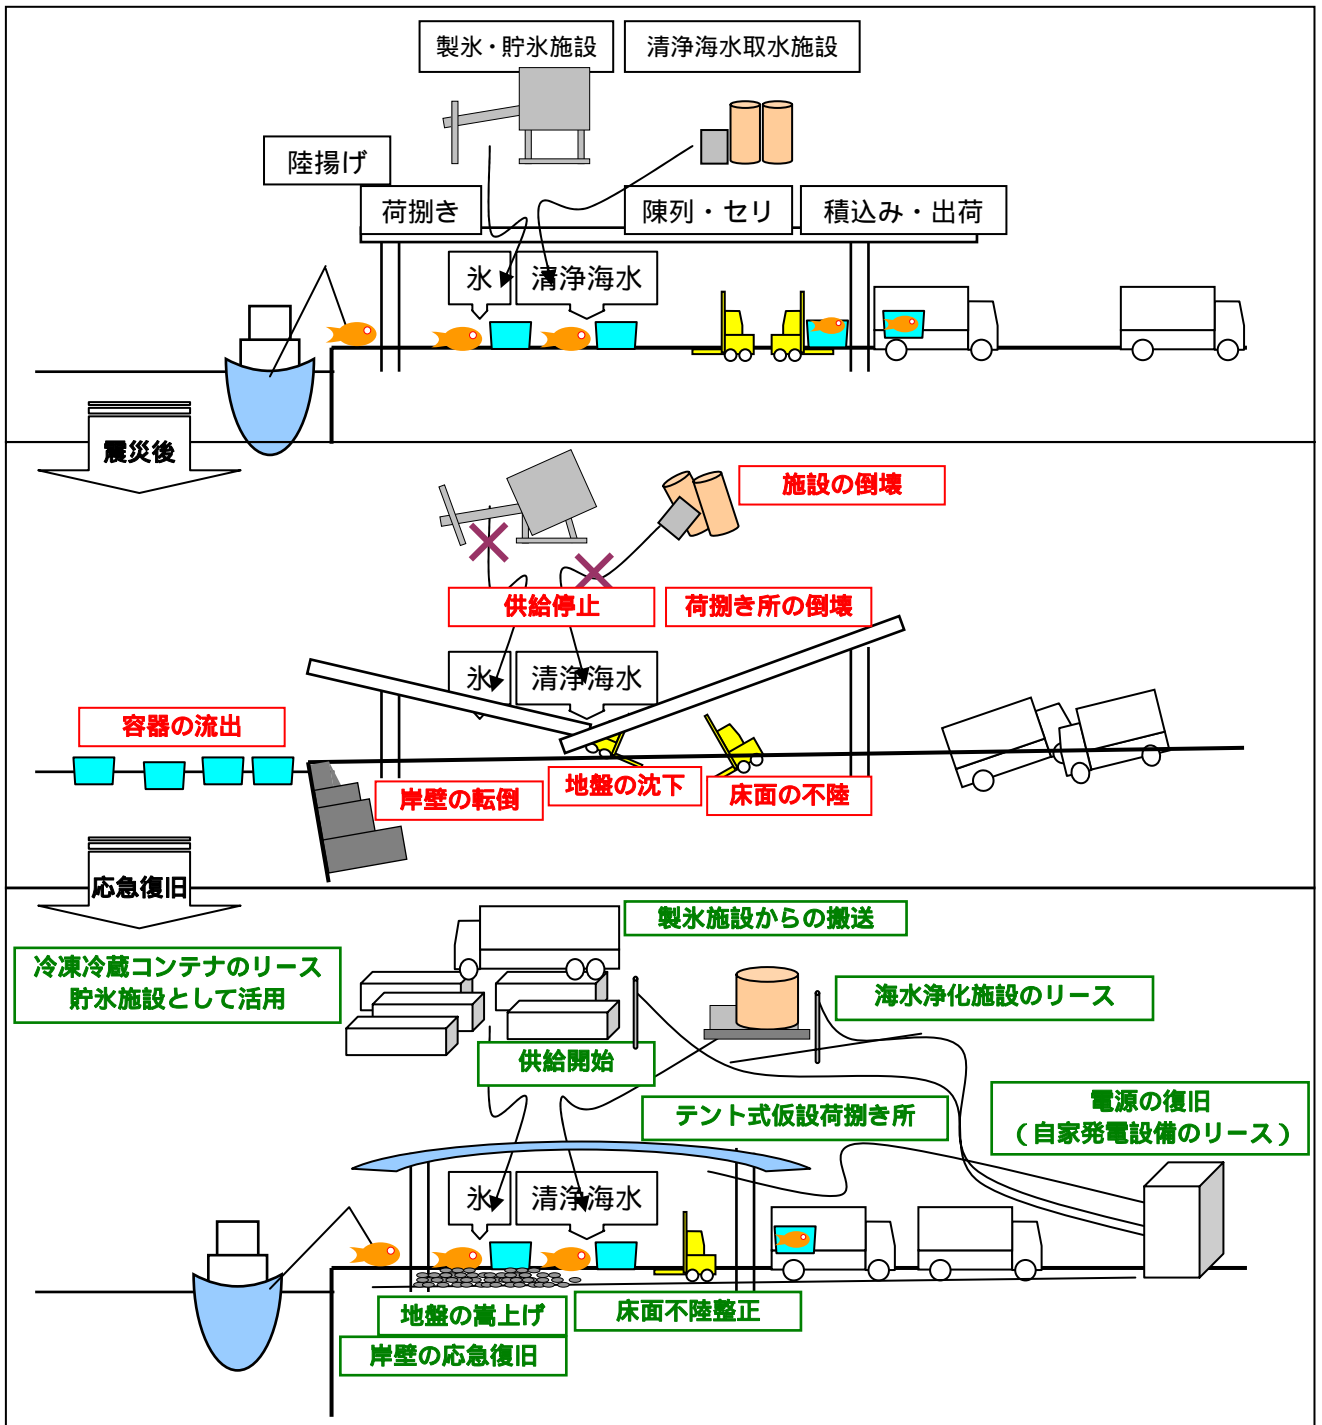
製氷・貯氷施設

清浄海水取水施設

陸揚げ

荷捌き

陳列・セリ

積込み・出荷

氷

清浄海水

震災後

施設の倒壊

供給停止

荷捌き所の倒壊

氷

清浄海水

容器の流出

岸壁の転倒

地盤の沈下

床面の不陸

応急復旧

製氷施設からの搬送

冷凍冷蔵コンテナのリース
貯氷施設として活用

海水浄化施設のリース

供給開始

電源の復旧
（自家発電設備のリース）

テント式仮設荷捌き所

氷

清浄海水

地盤の嵩上げ

床面不陸整正

岸壁の応急復旧